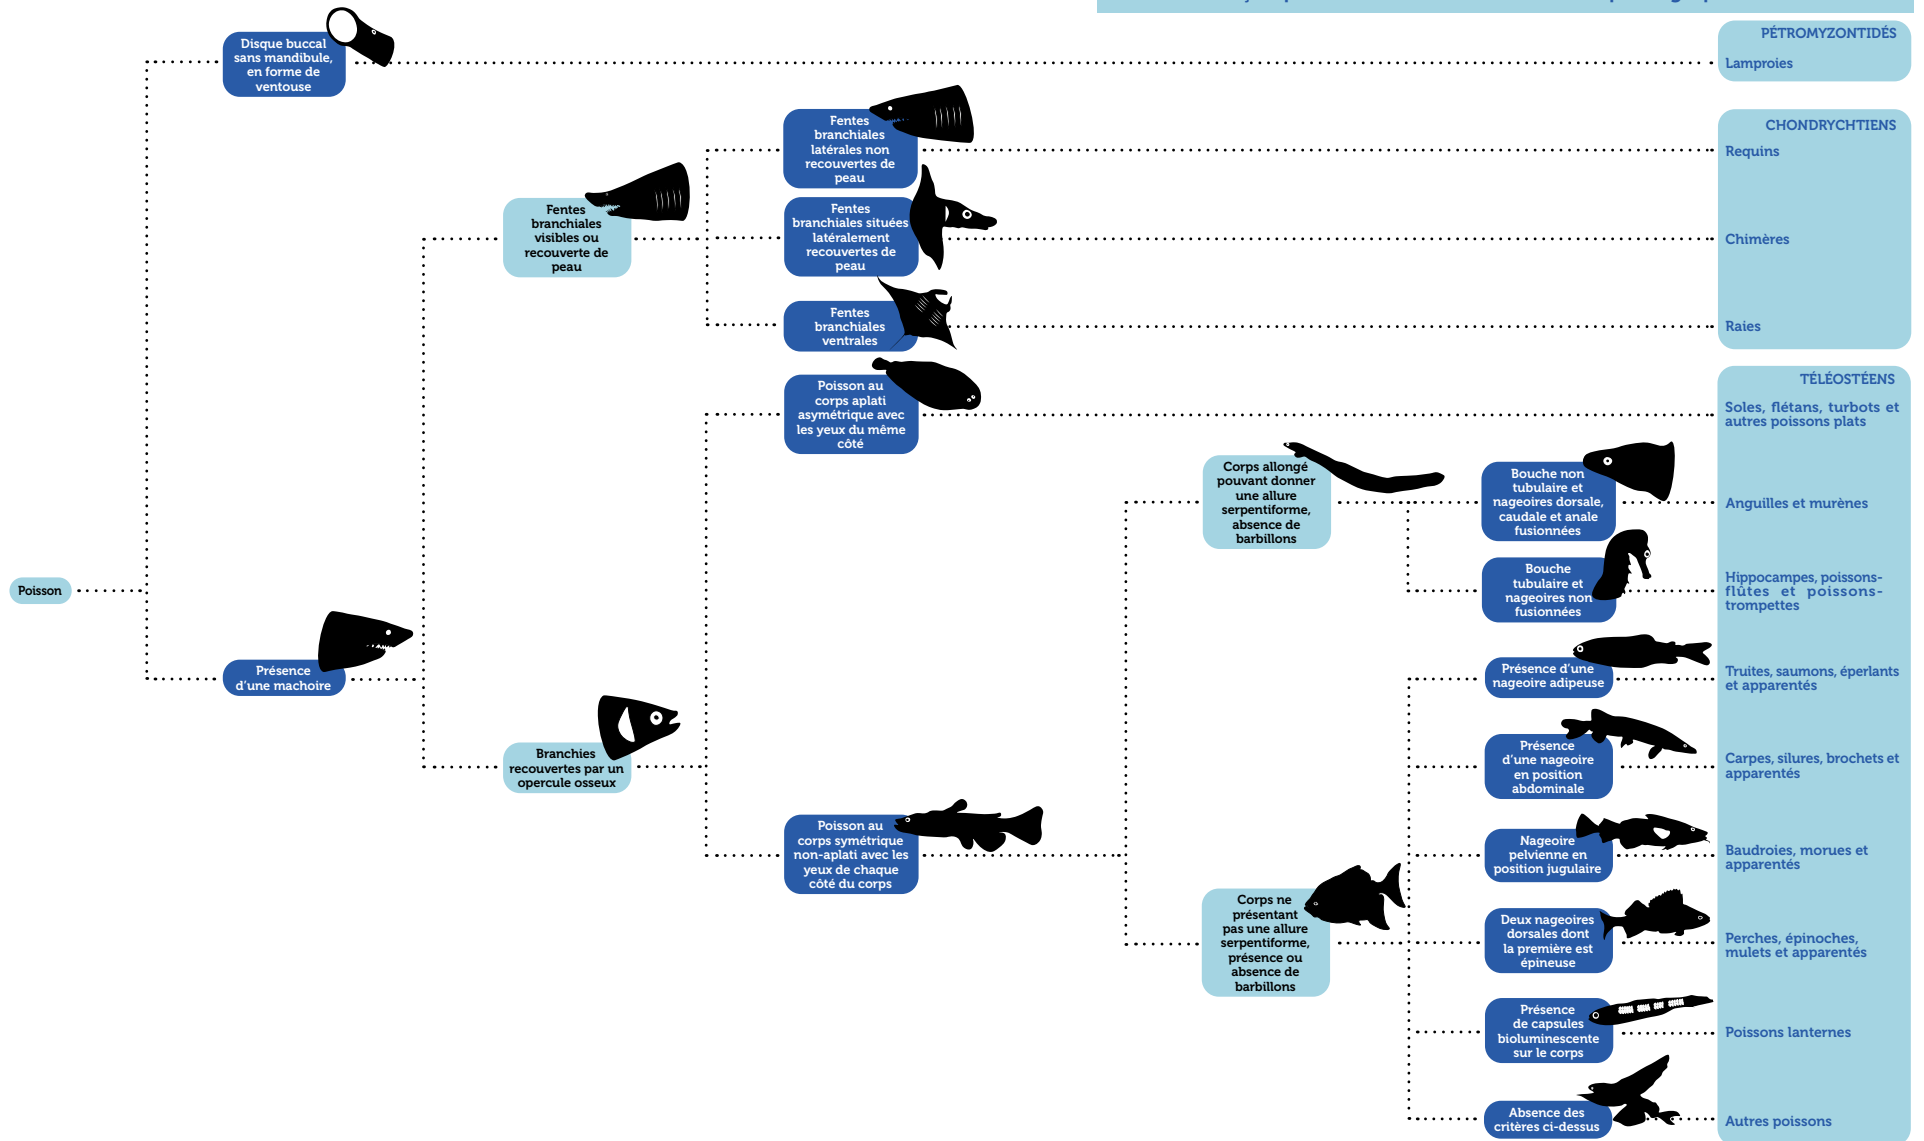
Disque buccal sans mandibule, en forme de ventouse

PÉTROMYZONTIDÉS
Lamproies

Fentes branchiales latérales non recouvertes de peau

CHONDRYCHTIENS
Requins

Fentes branchiales visibles ou recouverte de peau

Fentes branchiales situées latéralement recouvertes de peau

Chimères

Fentes branchiales ventrales

Raies

Poisson au corps aplati asymétrique avec les yeux du même côté

TÉLÉOSTÉENS
Soles, flétans, turbots et autres poissons plats

Corps allongé pouvant donner une allure serpentiforme, absence de barbillons

Bouche non tubulaire et nageoires dorsale, caudale et anale fusionnées

Anguilles et murènes

Poisson

Bouche tubulaire et nageoires non fusionnées

Hippocampes, poissons-flûtes et poissons-trompettes

Présence d'une machoire

Présence d'une nageoire adipeuse

Truites, saumons, éperlants et apparentés

Branchies recouvertes par un opercule osseux

Présence d'une nageoire en position abdominale

Carpes, silures, brochets et apparentés

Poisson au corps symétrique non-aplati avec les yeux de chaque côté du corps

Nageoire pelvienne en position jugulaire

Baudroies, morues et apparentés

Corps ne présentant pas une allure serpentiforme, présence ou absence de barbillons

Deux nageoires dorsales dont la première est épineuse

Perches, épinoches, mulets et apparentés

Présence de capsules bioluminescente sur le corps

Poissons lanternes

Absence des critères ci-dessus

Autres poissons